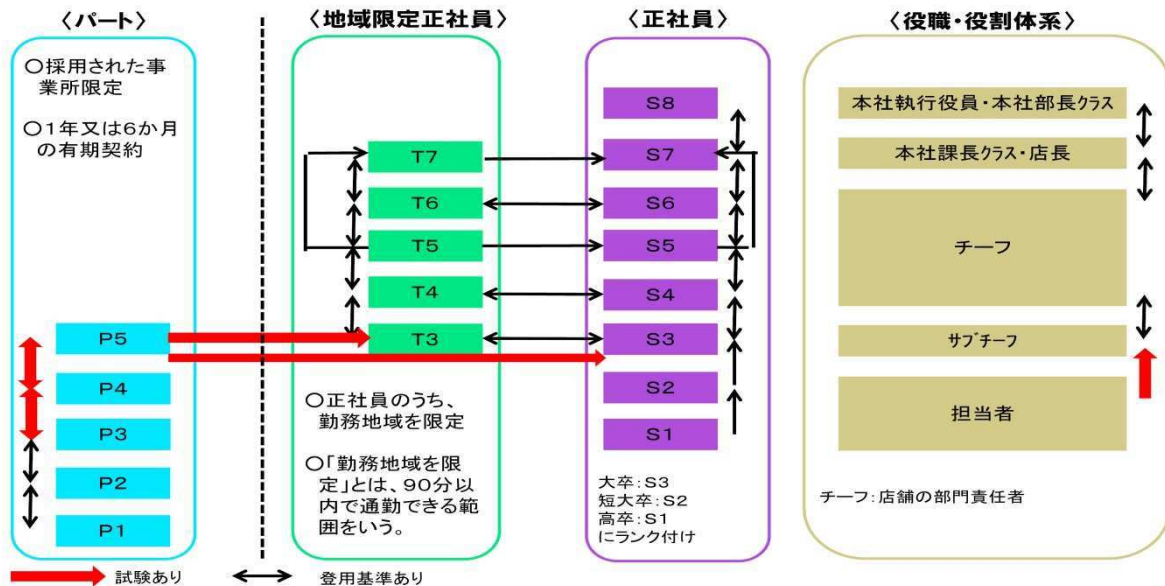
〈パート〉

○採用された事業所限定

○1年又は6か月の有期契約

P5
P4
P3
P2
P1

〈地域限定正社員〉

T7
T6
T5
T4
T3

○正社員のうち、勤務地域を限定

○「勤務地域を限定」とは、90分以内で通勤できる範囲をいう。

〈正社員〉

S8
S7
S6
S5
S4
S3
S2
S1

大卒:S3
短大卒:S2
高卒:S1
にランク付け

〈役職・役割体系〉

本社執行役員・本社部長クラス
本社課長クラス・店長
チーフ
サブチーフ
担当者

チーフ:店舗の部門責任者

試験あり
登用基準あり